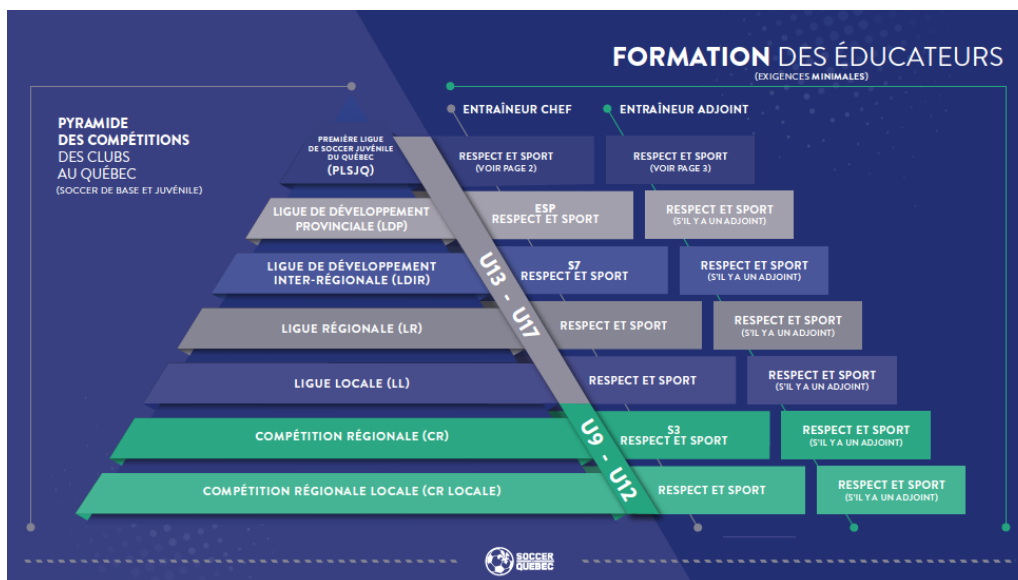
FORMATION DES ÉDUCATEURS
(EXIGENCES MINIMALES)

PYRAMIDE DES COMPÉTITIONS DES CLUBS AU QUÉBEC
(SOCCER DE BASE ET JUVÉNILE)

ENTRAÎNEUR CHEF

ENTRAÎNEUR ADJOINT

PREMIÈRE LIGUE DE SOCCER JUVÉNILE DU QUÉBEC (PLSJQ)

RESPECT ET SPORT (VOIR PAGE 2)

RESPECT ET SPORT (VOIR PAGE 3)

LIGUE DE DÉVELOPPEMENT PROVINCIALE (LDP)

ESP RESPECT ET SPORT

RESPECT ET SPORT (S'IL Y A UN ADJOINT)

LIGUE DE DÉVELOPPEMENT INTER-RÉGIONALE (LDIR)

S7 RESPECT ET SPORT

RESPECT ET SPORT (S'IL Y A UN ADJOINT)

LIGUE RÉGIONALE (LR)

RESPECT ET SPORT

RESPECT ET SPORT (S'IL Y A UN ADJOINT)

LIGUE LOCALE (LL)

RESPECT ET SPORT

RESPECT ET SPORT (S'IL Y A UN ADJOINT)

U13 - U17

COMPÉTITION RÉGIONALE (CR)

S3 RESPECT ET SPORT

RESPECT ET SPORT (S'IL Y A UN ADJOINT)

COMPÉTITION RÉGIONALE LOCALE (CR LOCALE)

RESPECT ET SPORT

RESPECT ET SPORT (S'IL Y A UN ADJOINT)

U9 - U12

SOCCER QUÉBEC